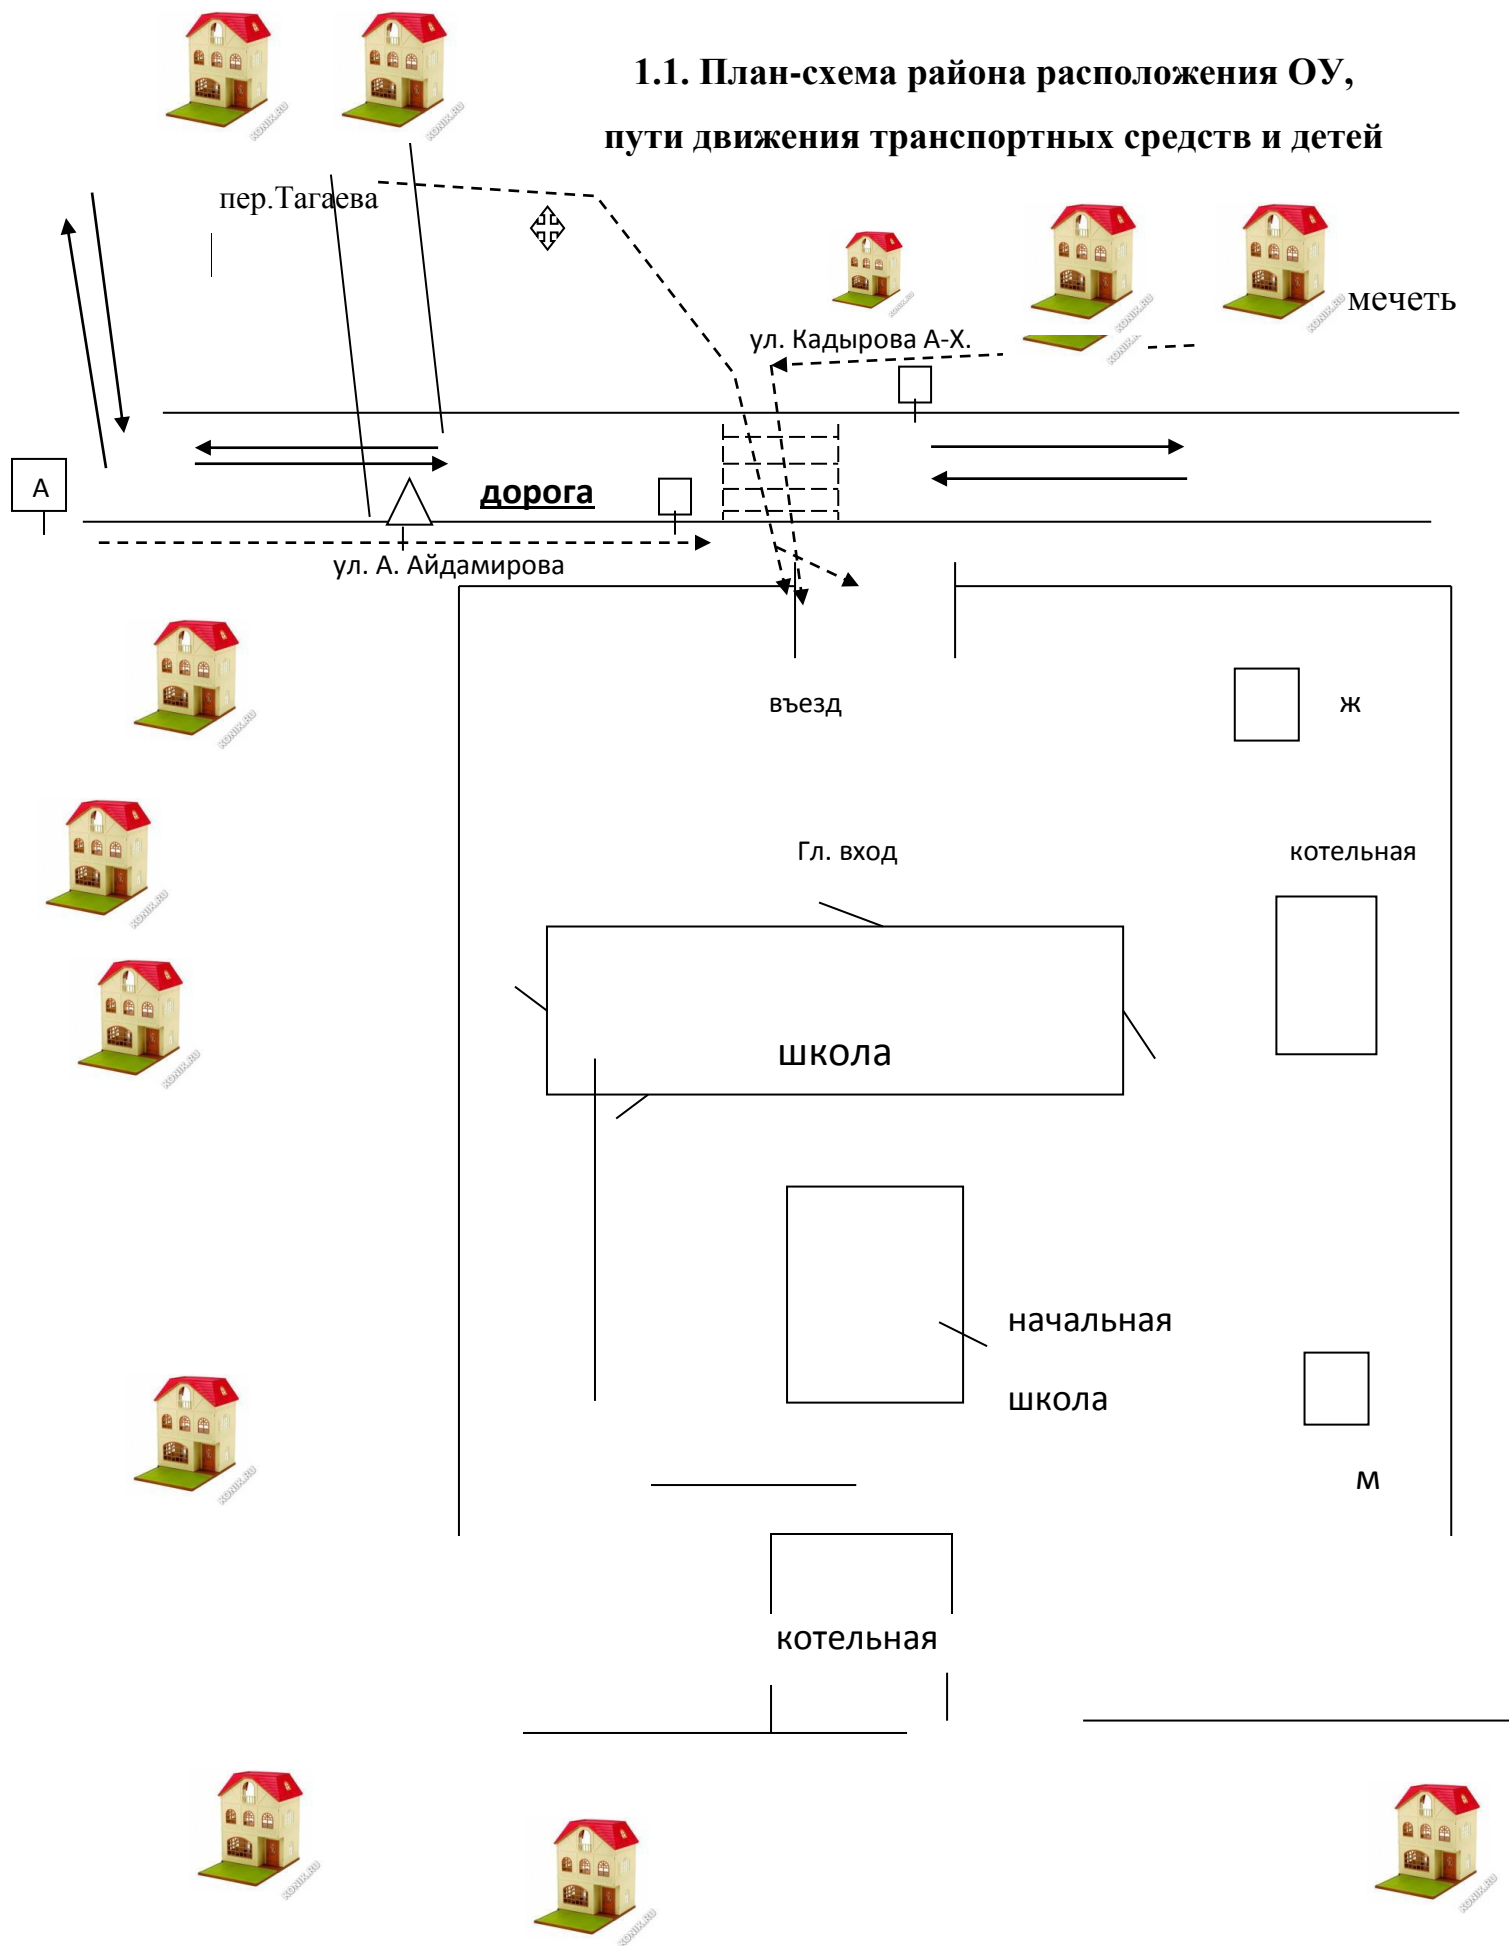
1.1. План-схема района расположения ОУ,
пути движения транспортных средств и детей

пер.Тагаева

мечеть

ул. Кадырова А-Х.

А

дорога

ул. А. Айдамирова

въезд

ж

Гл. вход

котельная

школа

начальная
школа

м

котельная